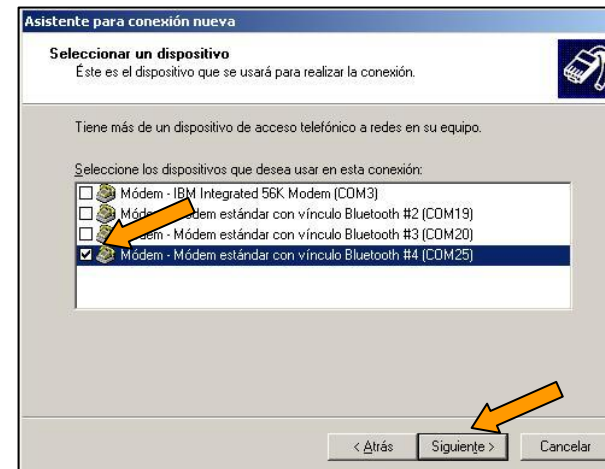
Asistente para conexión nueva

Seleccionar un dispositivo
Éste es el dispositivo que se usará para realizar la conexión.

Tiene más de un dispositivo de acceso telefónico a redes en su equipo.

Seleccione los dispositivos que desea usar en esta conexión:

Módem - IBM Integrated 56K Modem (COM3)
Módem - Módem estándar con vínculo Bluetooth #2 (COM19)
Módem - Módem estándar con vínculo Bluetooth #3 (COM20)
Módem - Módem estándar con vínculo Bluetooth #4 (COM25)

< Atrás | Siguiente > | Cancelar